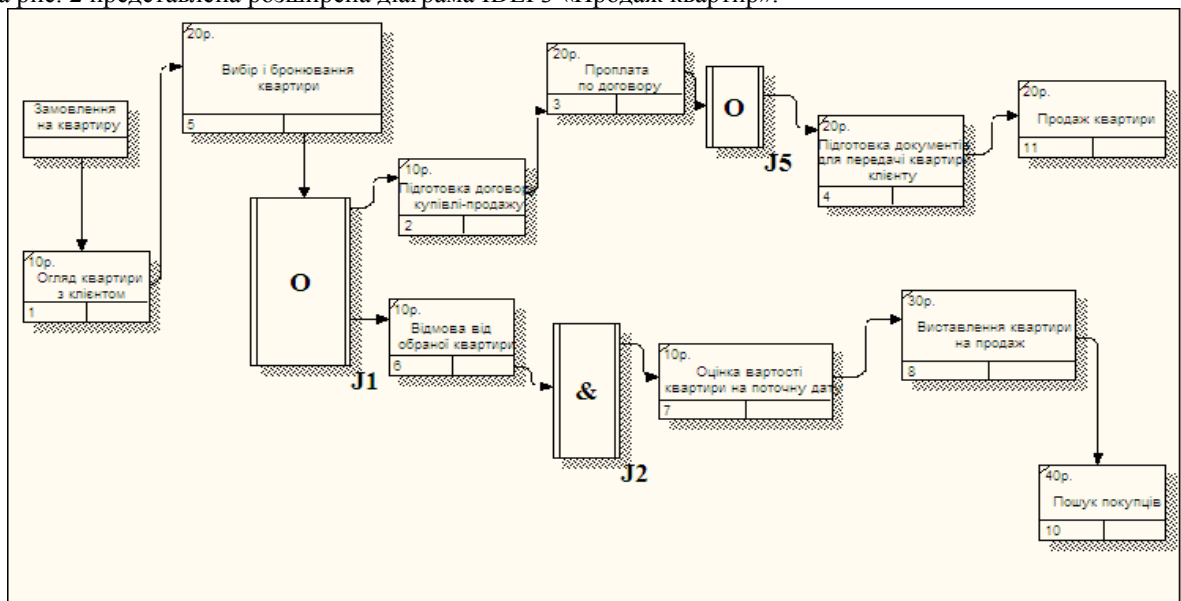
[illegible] рис. 2 представлена розширена діаграма IDEF3 «Продаж квартир».

Замовлення на квартиру

10р.
Огляд квартири з клієнтом
1

20р.
Вибір і бронювання квартири
5

O

J1

10р.
Підготовка договору купівлі-продажу
2

20р.
Проплата по договору
3

O

J5

20р.
Підготовка документів для передачі квартири клієнту
4

20р.
Продаж квартири
11

10р.
Відмова від обраної квартири
6

&

J2

10р.
Оцінка вартості квартири на поточну дату
7

30р.
Виставлення квартири на продаж
8

40р.
Пошук покупців
10